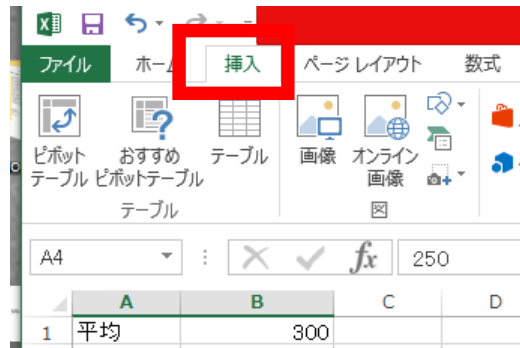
ファイル ホーム 挿入 ページ レイアウト 数式

ピボットテーブル おすすめピボットテーブル テーブル
テーブル

画像 オンライン画像
図

A4 fx 250

| | A | B | C | D |
|---|---|---|---|---|
| 1 | 平均 | 300 | | |